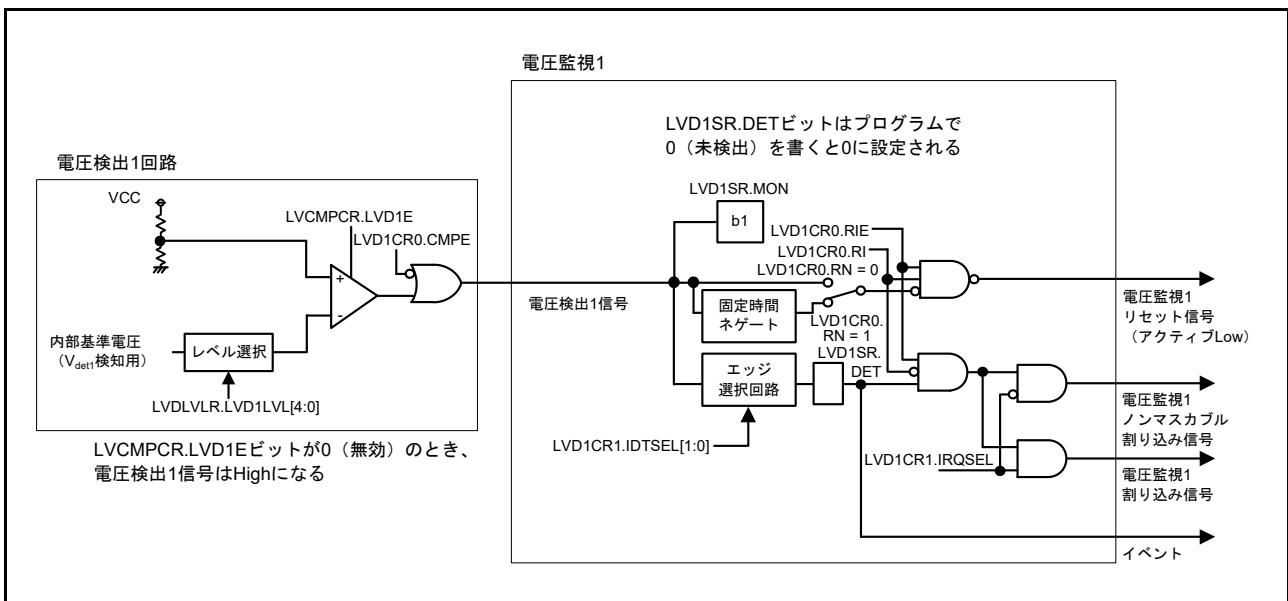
電圧監視1

LVD1SR.DETビットはプログラムで
0（未検出）を書くと0に設定される

電圧検出1回路

VCC

LVCMPCR.LVD1E

LVD1CR0.CMPE

+

-

内部基準電圧
（$V_{det1}$検知用）

レベル選択

LVDLVLR.LVD1LVL[4:0]

LVCMPCR.LVD1Eビットが0（無効）のとき、
電圧検出1信号はHighになる

電圧検出1信号

LVD1SR.MON

b1

LVD1CR0.RIE

LVD1CR0.RI

LVD1CR0.RN = 0

固定時間
ネゲート

LVD1CR0.
RN = 1

LVD1SR.
DET

エッジ
選択回路

LVD1CR1.IDTSEL[1:0]

LVD1CR1.IRQSEL

電圧監視1
リセット信号
（アクティブLow）

電圧監視1
ノンマスカブル
割り込み信号

電圧監視1
割り込み信号

イベント